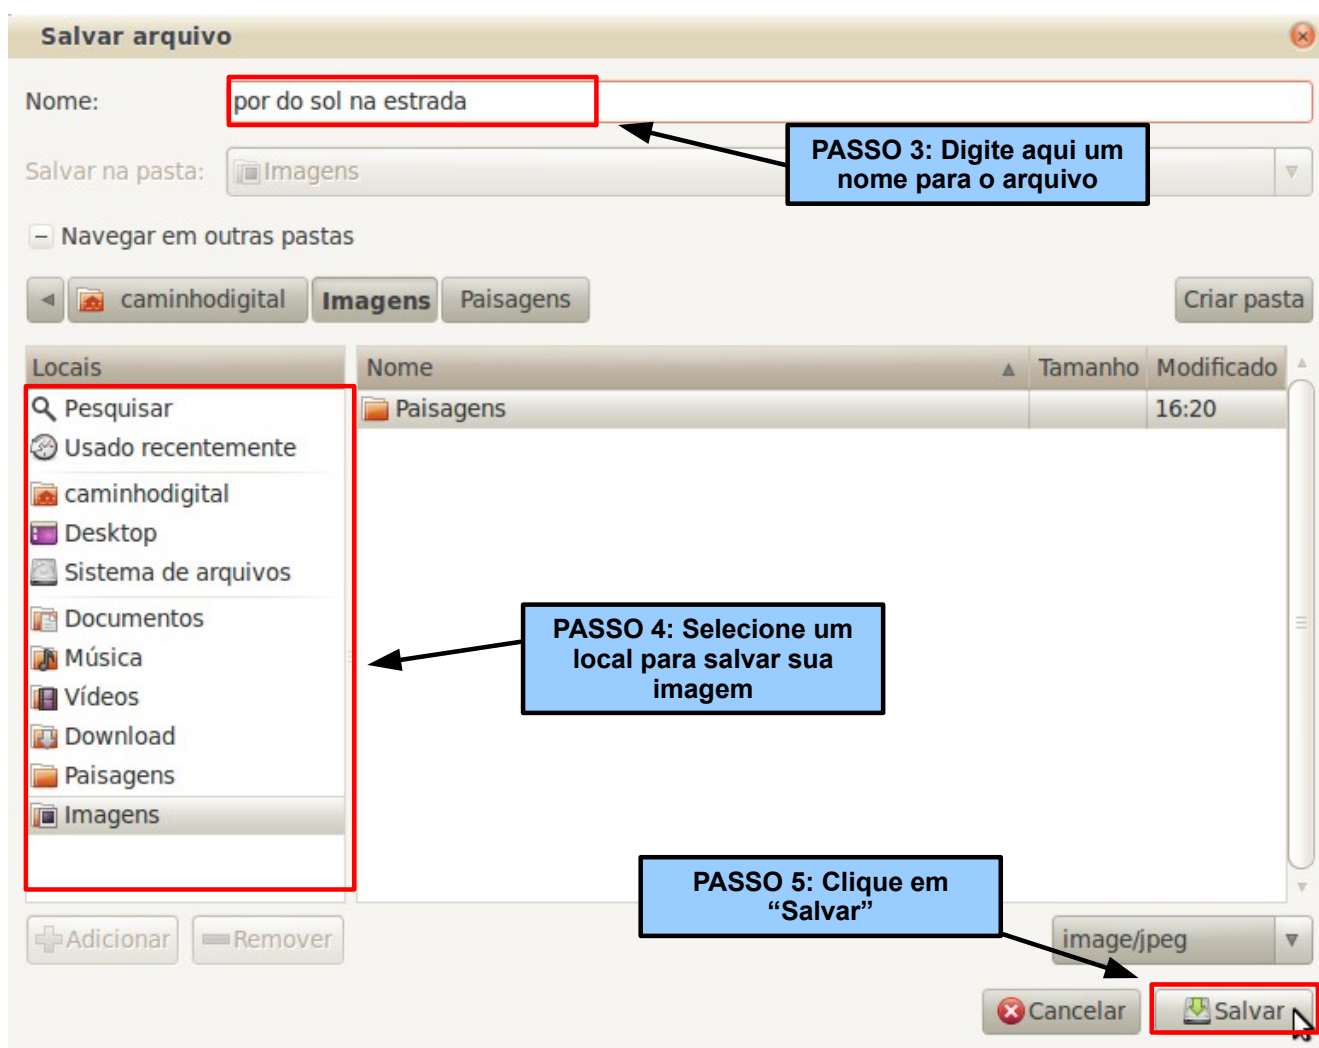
Salvar arquivo

Nome: por do sol na estrada

PASSO 3: Digite aqui um nome para o arquivo

Salvar na pasta: Imagens

Navegar em outras pastas

caminhodigital | Imagens | Paisagens | Criar pasta

Locais

Pesquisar
Usado recentemente
caminhodigital
Desktop
Sistema de arquivos
Documentos
Música
Vídeos
Download
Paisagens
Imagens

| Nome | Tamanho | Modificado |
|---|---|---|
| Paisagens | | 16:20 |

PASSO 4: Selecione um local para salvar sua imagem

PASSO 5: Clique em "Salvar"

Adicionar | Remover

image/jpeg

Cancelar | Salvar